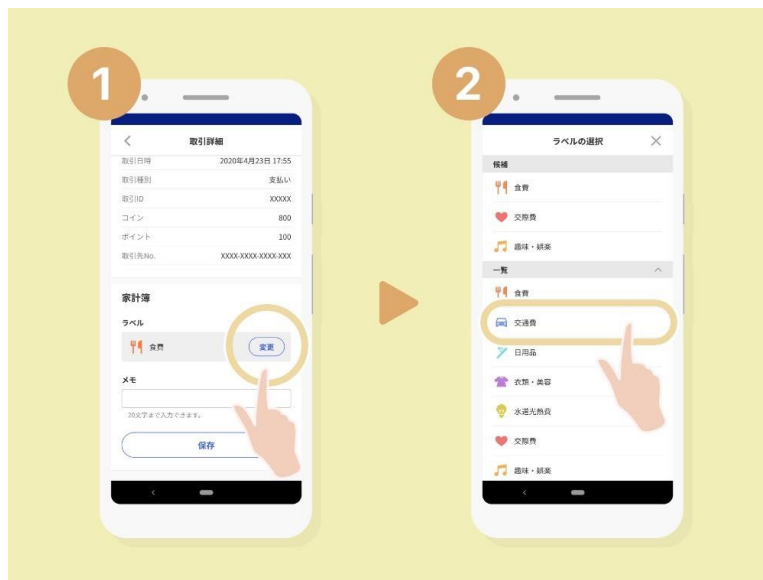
1

取引詳細

| 取引日時 | 2020年4月23日 17:55 |
|---|---|
| 取引種別 | 支払い |
| 取引ID | XXXXX |
| コイン | 800 |
| ポイント | 100 |
| 取引先No. | XXXX-XXXX-XXXX-XXX |

家計簿

ラベル

食費

変更

メモ

20文字まで入力できます。

保存

2

ラベルの選択

候補

食費

交際費

趣味・娯楽

一覧

食費

交通費

日用品

衣類・美容

水道光熱費

交際費

趣味・娯楽